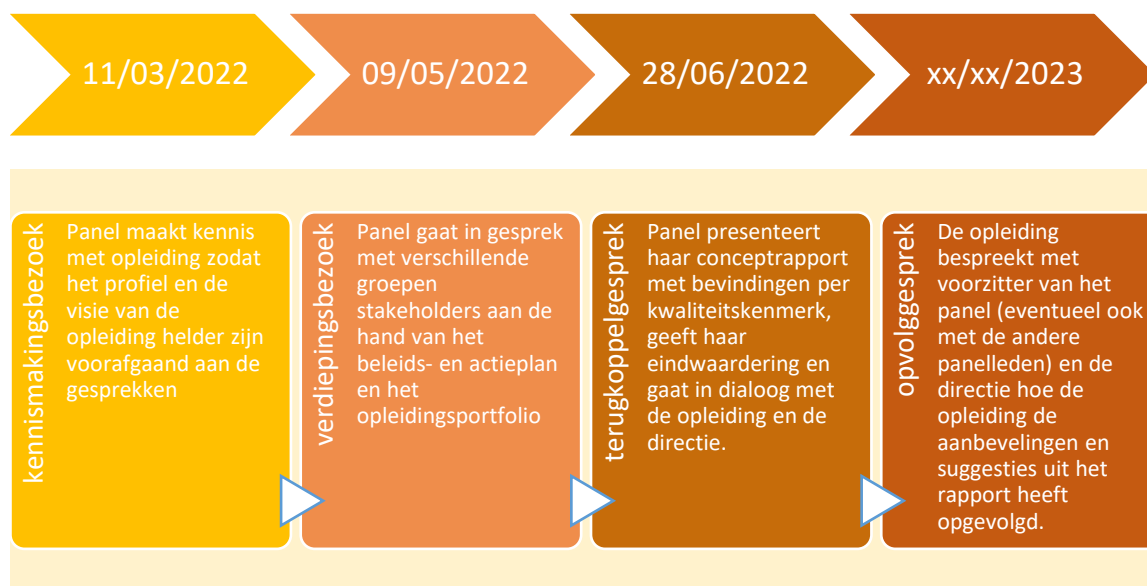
11/03/2022

09/05/2022

28/06/2022

xx/xx/2023

kennismakingsbezoek

Panel maakt kennis met opleiding zodat het profiel en de visie van de opleiding helder zijn voorafgaand aan de gesprekken

verdiepingsbezoek

Panel gaat in gesprek met verschillende groepen stakeholders aan de hand van het beleids- en actieplan en het opleidingsportfolio

terugkoppelgesprek

Panel presenteert haar conceptrapport met bevindingen per kwaliteitskenmerk, geeft haar eindwaardering en gaat in dialoog met de opleiding en de directie.

opvolggesprek

De opleiding bespreekt met voorzitter van het panel (eventueel ook met de andere panelleden) en de directie hoe de opleiding de aanbevelingen en suggesties uit het rapport heeft opgevolgd.